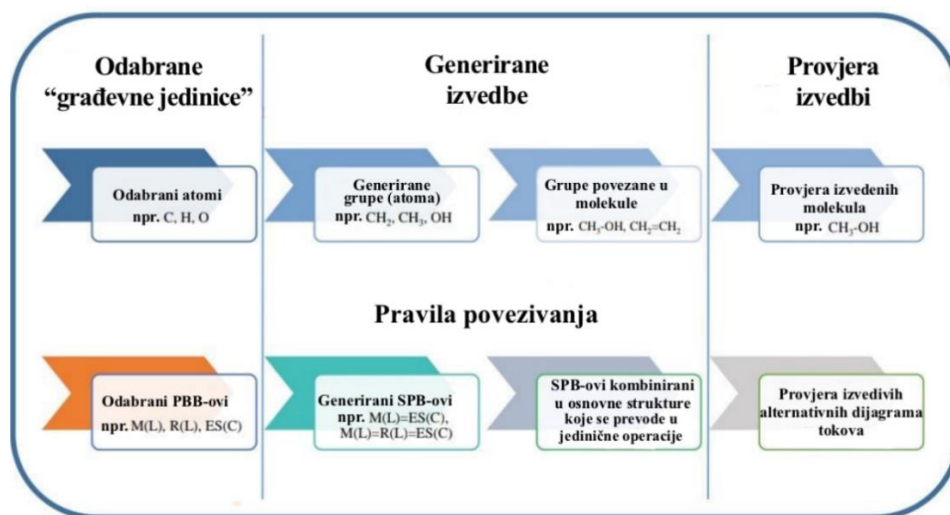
Odabrane "građevne jedinice"

Generirane izvedbe

Provjera izvedbi

Odabrani atomi
npr. C, H, O

Generirane grupe (atoma)
npr. $CH_2$, $CH_3$, OH

Grupe povezane u molekule
npr. $CH_3$-OH, $CH_2$=$CH_2$

Provjera izvedenih molekula
npr. $CH_3$-OH

Pravila povezivanja

Odabrani PBB-ovi
npr. M(L), R(L), ES(C)

Generirani SPB-ovi
npr. M(L)=ES(C), M(L)=R(L)=ES(C)

SPB-ovi kombinirani u osnovne strukture koje se prevode u jedinične operacije

Provjera izvedivih alternativnih dijagrama tokova